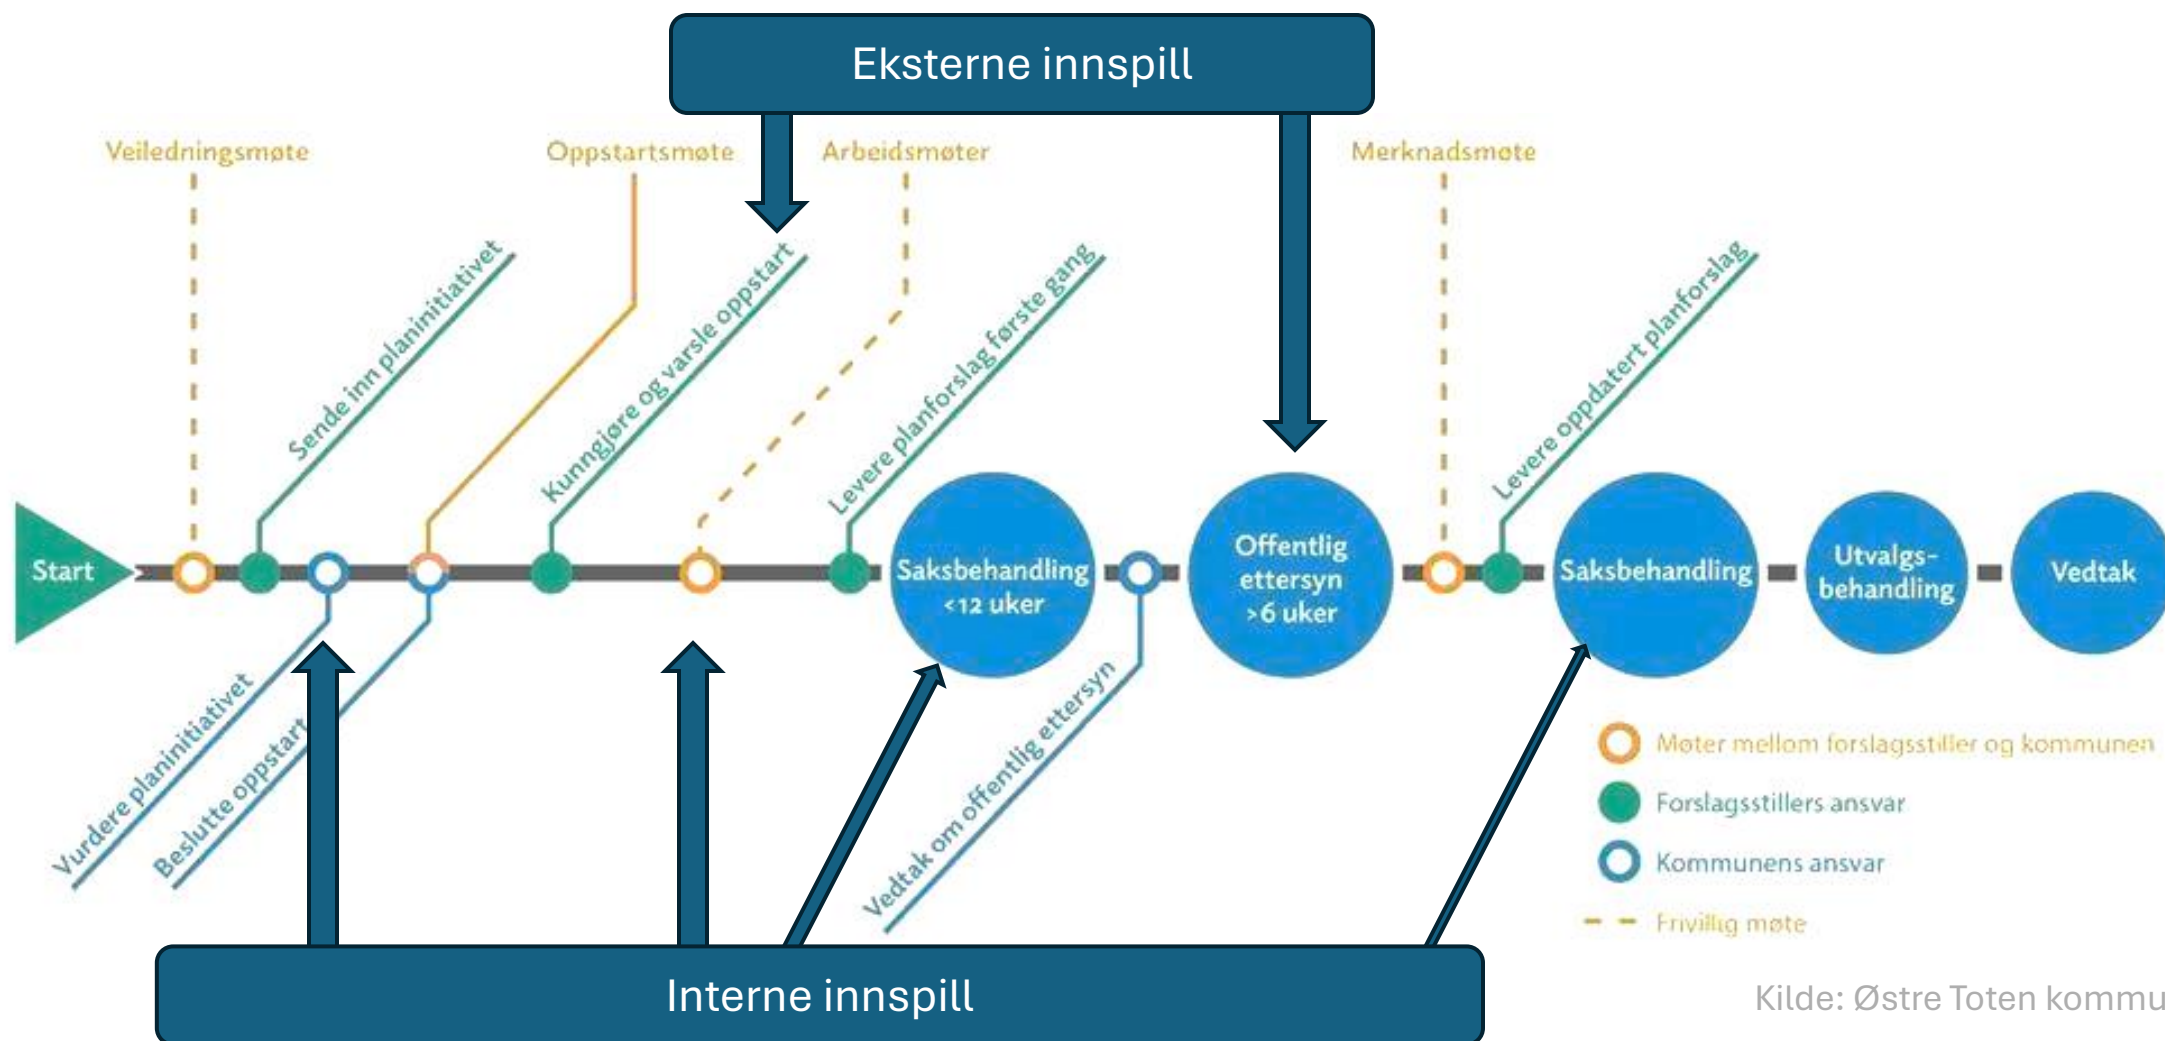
Eksterne innspill

Veiledningsmøte

Oppstartsmøte

Arbeidsmøter

Merknadsmøte

Sende inn planinitiativet

Kunngjøre og varsle oppstart

Levere planforslag første gang

Levere oppdatert planforslag

Start

Saksbehandling <12 uker

Offentlig ettersyn >6 uker

Saksbehandling

Utvalgs-behandling

Vedtak

Vurdere planinitiativet

Beslutte oppstart

Vedtak om offentlig ettersyn

Møter mellom forslagsstiller og kommunen

Forslagsstillers ansvar

Kommunens ansvar

Frivillig møte

Interne innspill

Kilde: Østre Toten kommu